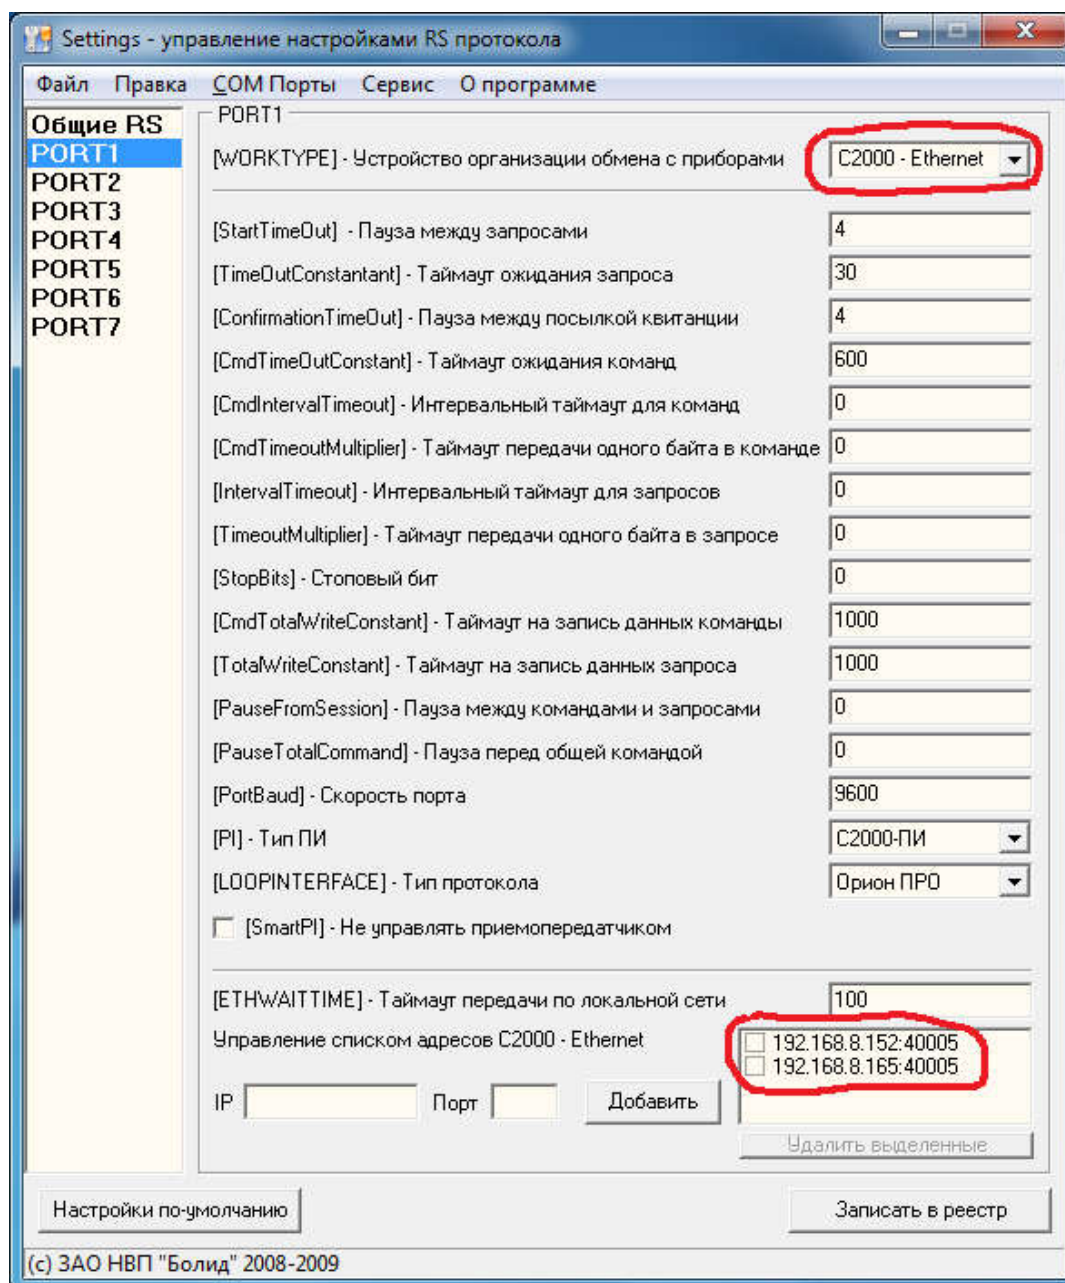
Settings - управление настройками RS протокола

Файл Правка COM Порты Сервис О программе

Общие RS
PORT1
PORT2
PORT3
PORT4
PORT5
PORT6
PORT7

PORT1

[WORKTYPE] - Устройство организации обмена с приборами C2000 - Ethernet

[StartTimeOut] - Пауза между запросами 4
[TimeOutConstantant] - Таймаут ожидания запроса 30
[ConfirmationTimeOut] - Пауза между посылкой квитанции 4
[CmdTimeOutConstant] - Таймаут ожидания команд 600
[CmdIntervalTimeout] - Интервальный таймаут для команд 0
[CmdTimeoutMultiplier] - Таймаут передачи одного байта в команде 0
[IntervalTimeout] - Интервальный таймаут для запросов 0
[TimeoutMultiplier] - Таймаут передачи одного байта в запросе 0
[StopBits] - Стоповый бит 0
[CmdTotalWriteConstant] - Таймаут на запись данных команды 1000
[TotalWriteConstant] - Таймаут на запись данных запроса 1000
[PauseFromSession] - Пауза между командами и запросами 0
[PauseTotalCommand] - Пауза перед общей командой 0
[PortBaud] - Скорость порта 9600
[PI] - Тип ПИ С2000-ПИ
[LOOPINTERFACE] - Тип протокола Орион ПРО

[SmartPI] - Не управлять приемопередатчиком

[ETHWAITTIME] - Таймаут передачи по локальной сети 100
Управление списком адресов C2000 - Ethernet
192.168.8.152:40005
192.168.8.165:40005

IP Порт Добавить

Удалить выделенные

Настройки по-умолчанию

Записать в реестр

(c) ЗАО НВП "Болид" 2008-2009